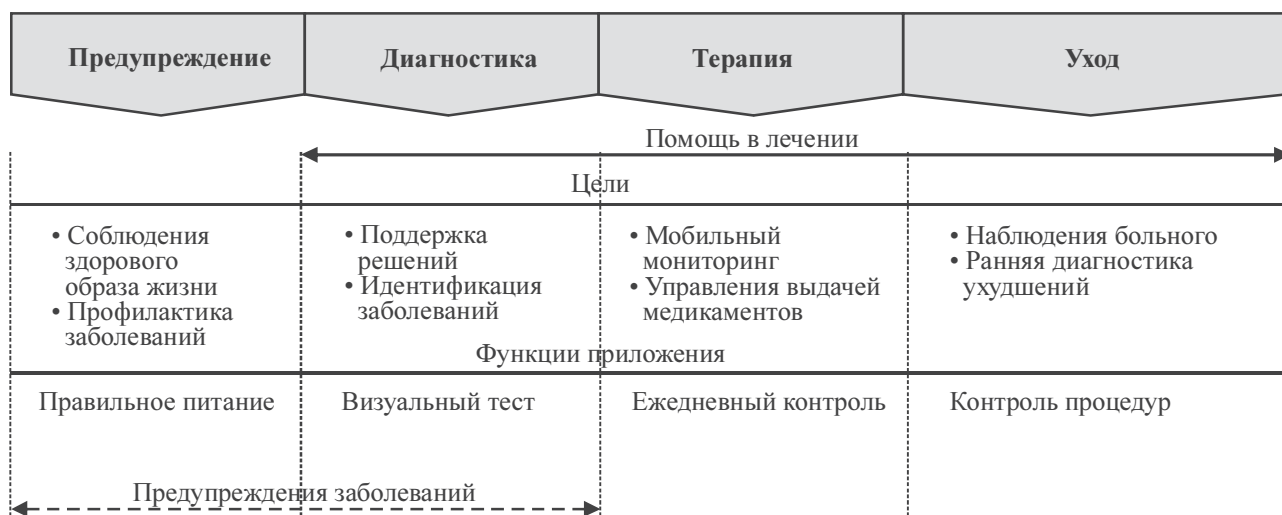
Предупреждение

Диагностика

Терапия

Уход

Помощь в лечении

Цели

• Соблюдения здорового образа жизни
• Профилактика заболеваний

• Поддержка решений
• Идентификация заболеваний

• Мобильный мониторинг
• Управления выдачей медикаментов

• Наблюдения больного
• Ранняя диагностика ухудшений

Функции приложения

Правильное питание

Визуальный тест

Ежедневный контроль

Контроль процедур

Предупреждения заболеваний